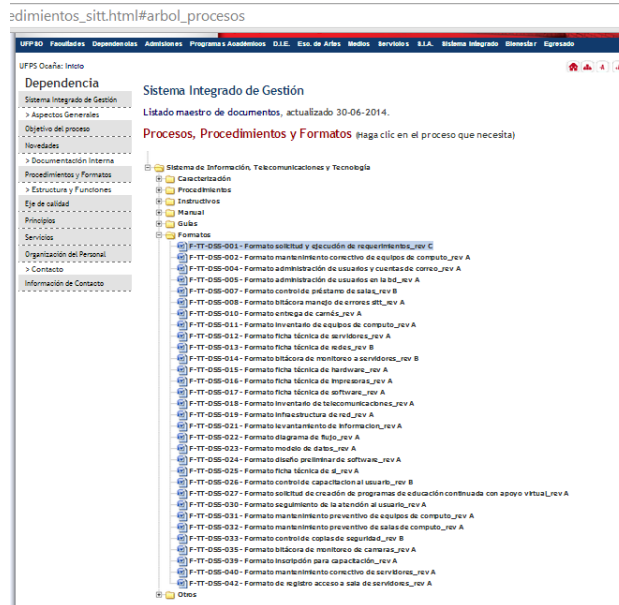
edimientos_sitt.html#arbol_procesos

UFPSO Facultades Dependencias Admisiones Programas Académicos D.I.E. Esc. de Artes Medios Servicios S.I.A. Sistema Integrado Bienestar Egresado

UFPS Ocaña: Inicio

Dependencia

Sistema Integrado de Gestión
> Aspectos Generales
Objetivo del proceso
Novedades
> Documentación Interna
Procedimientos y Formatos
> Estructura y Funciones
Eje de calidad
Principios
Servicios
Organización del Personal
> Contacto
Información de Contacto

Sistema Integrado de Gestión

Listado maestro de documentos, actualizado 30-06-2014.

Procesos, Procedimientos y Formatos (Haga clic en el proceso que necesita)

Sistema de Información, Telecomunicaciones y Tecnología
Caracterización
Procedimientos
Instructivos
Manual
Guías
Formatos
F-TT-DSS-001 - Formato solicitud y ejecución de requerimientos_rev C
F-TT-DSS-002 - Formato mantenimiento correctivo de equipos de computo_rev A
F-TT-DSS-004 - Formato administración de usuarios y cuentas de correo_rev A
F-TT-DSS-005 - Formato administración de usuarios en la bd_rev A
F-TT-DSS-007 - Formato control de préstamo de salas_rev B
F-TT-DSS-008 - Formato bitácora manejo de errores sitt_rev A
F-TT-DSS-010 - Formato entrega de carnés_rev A
F-TT-DSS-011 - Formato inventario de equipos de computo_rev A
F-TT-DSS-012 - Formato ficha técnica de servidores_rev A
F-TT-DSS-013 - Formato ficha técnica de redes_rev B
F-TT-DSS-014 - Formato bitácora de monitoreo a servidores_rev B
F-TT-DSS-015 - Formato ficha técnica de hardware_rev A
F-TT-DSS-016 - Formato ficha técnica de impresoras_rev A
F-TT-DSS-017 - Formato ficha técnica de software_rev A
F-TT-DSS-018 - Formato inventario de telecomunicaciones_rev A
F-TT-DSS-019 - Formato infraestructura de red_rev A
F-TT-DSS-021 - Formato levantamiento de informacion_rev A
F-TT-DSS-022 - Formato diagrama de flujo_rev A
F-TT-DSS-023 - Formato modelo de datos_rev A
F-TT-DSS-024 - Formato diseño preliminar de software_rev A
F-TT-DSS-025 - Formato ficha técnica de sl_rev A
F-TT-DSS-026 - Formato control de capacitacion al usuario_rev B
F-TT-DSS-027 - Formato solicitud de creación de programas de educación continuada con apoyo virtual_rev A
F-TT-DSS-030 - Formato seguimiento de la atención al usuario_rev A
F-TT-DSS-031 - Formato mantenimiento preventivo de equipos de computo_rev A
F-TT-DSS-032 - Formato mantenimiento preventivo de salas de computo_rev A
F-TT-DSS-033 - Formato control de copias de seguridad_rev B
F-TT-DSS-035 - Formato bitácora de monitoreo de camaras_rev A
F-TT-DSS-039 - Formato inscripción para capacitación_rev A
F-TT-DSS-040 - Formato mantenimiento correctivo de servidores_rev A
F-TT-DSS-042 - Formato de registro acceso a sala de servidores_rev A
Otros